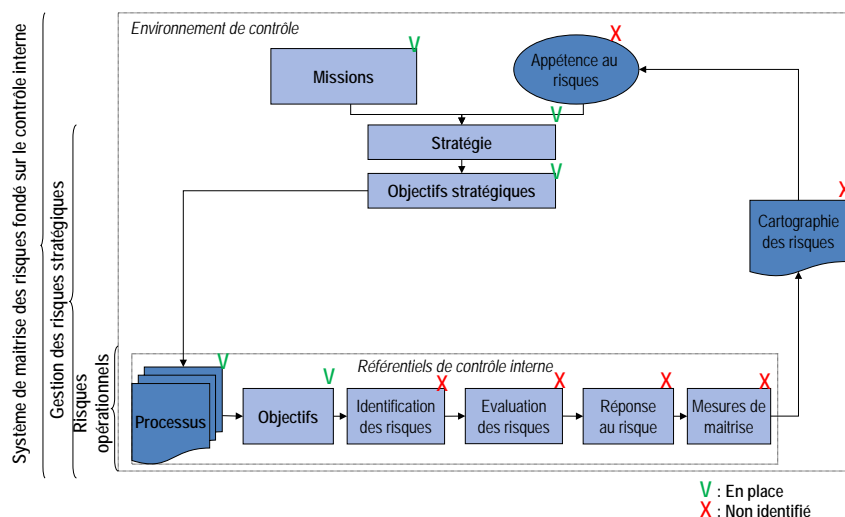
Système de maitrise des risques fondé sur le contrôle interne

Gestion des risques stratégiques

Risques opérationnels

Environnement de contrôle

Missions V

Appétence au risques X

Stratégie V

Objectifs stratégiques V

Cartographie des risques X

Référentiels de contrôle interne

Processus V

Objectifs V

Identification des risques X

Evaluation des risques X

Réponse au risque X

Mesures de maitrise X

V : En place
X : Non identifié